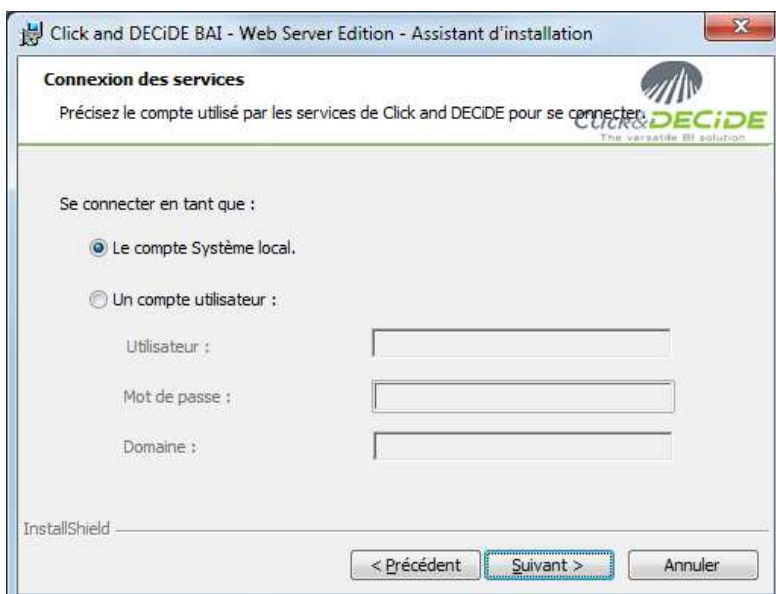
Click and DECiDE BAI - Web Server Edition - Assistant d'installation

Connexion des services

Précisez le compte utilisé par les services de Click and DECiDE pour se connecter.

Click&DECiDE
The versatile BI solution

Se connecter en tant que :

Le compte Système local.

Un compte utilisateur :

Utilisateur :

Mot de passe :

Domaine :

InstallShield

< Précédent

Suivant >

Annuler